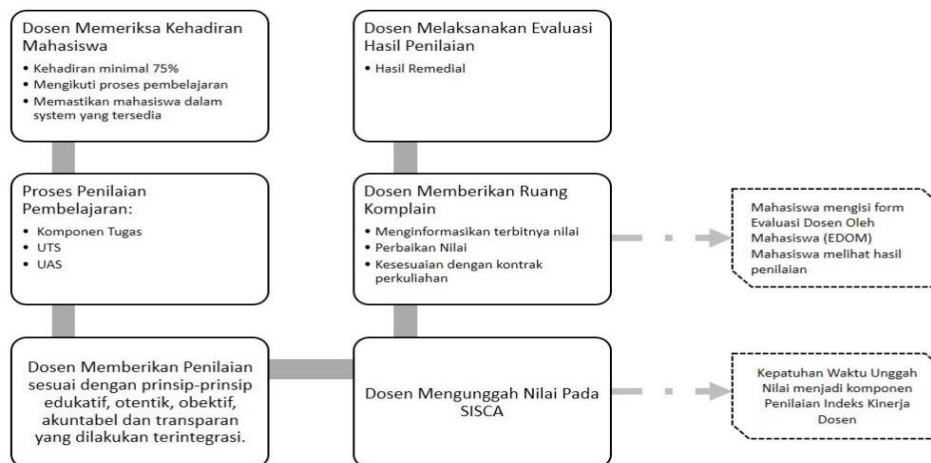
Dosen Memeriksa Kehadiran Mahasiswa
• Kehadiran minimal 75%
• Mengikuti proses pembelajaran
• Memastikan mahasiswa dalam system yang tersedia

Proses Penilaian Pembelajaran:
• Komponen Tugas
• UTS
• UAS

Dosen Memberikan Penilaian sesuai dengan prinsip-prinsip edukatif, otentik, obektif, akuntabel dan transparan yang dilakukan terintegrasi.

Dosen Melaksanakan Evaluasi Hasil Penilaian
• Hasil Remedial

Dosen Memberikan Ruang Komplain
• Menginformasikan terbitnya nilai
• Perbaikan Nilai
• Kesesuaian dengan kontrak perkuliahan

Dosen Mengunggah Nilai Pada SISCA

Mahasiswa mengisi form Evaluasi Dosen Oleh Mahasiswa (EDOM) Mahasiswa melihat hasil penilaian

Kepatuhan Waktu Unggah Nilai menjadi komponen Penilaian Indeks Kinerja Dosen